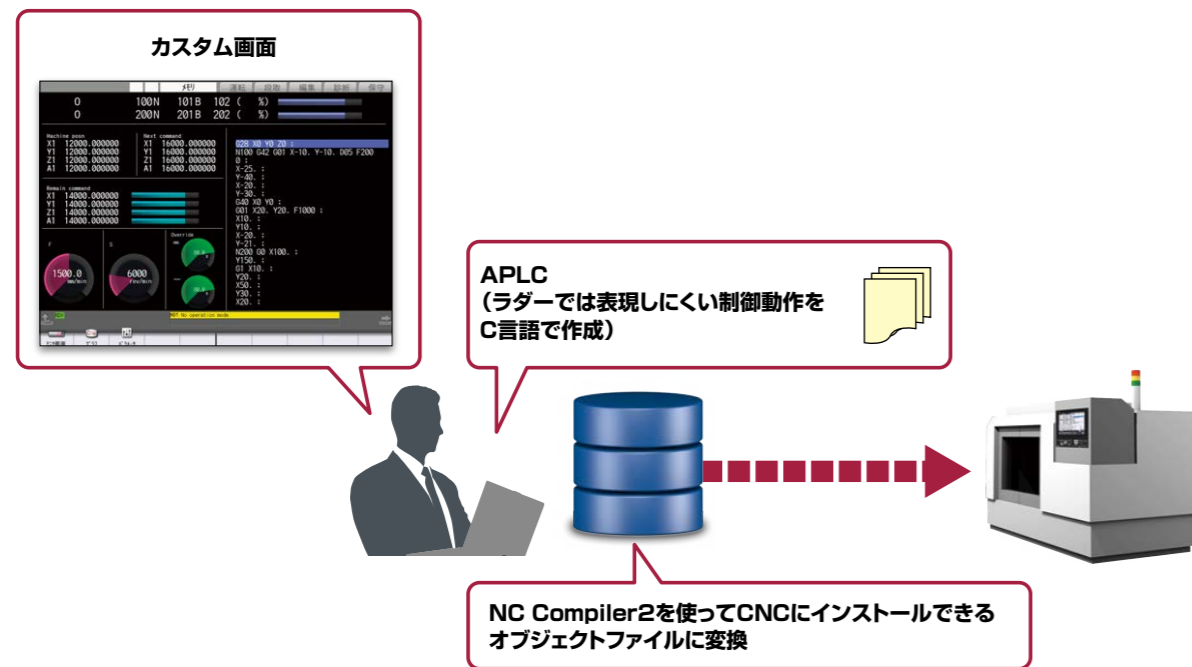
カスタム画面

メモリ 運転 段取 編集 診断 保守

0 100N 101B 102 ( %)
0 200N 201B 202 ( %)

Machine posn
X1 12000.000000
Y1 12000.000000
Z1 12000.000000
A1 12000.000000

Next command
X1 16000.000000
Y1 16000.000000
Z1 16000.000000
A1 16000.000000

G28 X0 Y0 Z0 ;
N100 G42 G01 X-10. Y-10. D05 F200
0 ;
X-25. ;
Y-40. ;
X-20. ;
Y-30. ;
G40 X0 Y0 ;
G01 X20. Y20. F1000 ;
X10. ;
Y10. ;
X-20. ;
Y-21. ;
N200 G0 X100. ;
Y150. ;
G1 X10. ;
Y20. ;
X50. ;
Y30. ;
X20. ;

Remain command
X1 14000.000000
Y1 14000.000000
Z1 14000.000000
A1 14000.000000

F
1500.0
S
6000
Override

APLC
（ラダーでは表現しにくい制御動作を
C言語で作成）

NC Compiler2を使ってCNCにインストールできる
オブジェクトファイルに変換